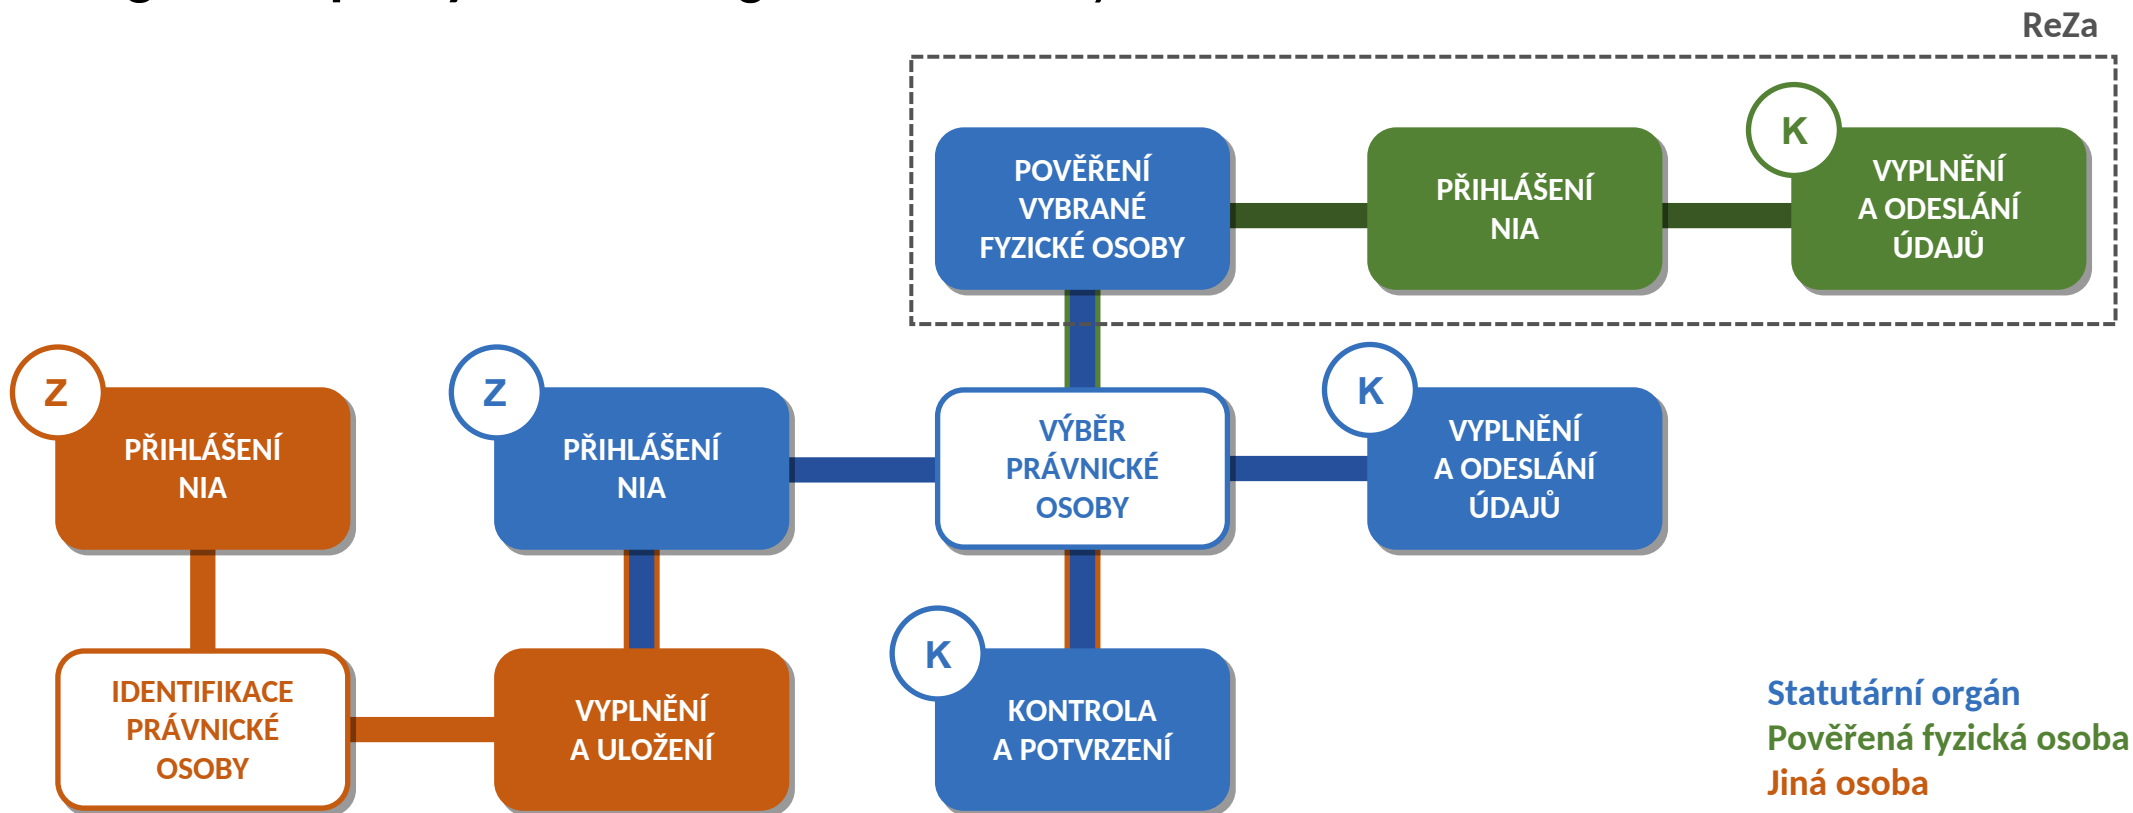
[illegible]

ReZa

POVĚŘENÍ VYBRANÉ FYZICKÉ OSOBY

PŘIHLÁŠENÍ NIA

K

VYPLNĚNÍ A ODESLÁNÍ ÚDAJŮ

Z

PŘIHLÁŠENÍ NIA

Z

PŘIHLÁŠENÍ NIA

VÝBĚR PRÁVNICKÉ OSOBY

K

VYPLNĚNÍ A ODESLÁNÍ ÚDAJŮ

IDENTIFIKACE PRÁVNICKÉ OSOBY

VYPLNĚNÍ A ULOŽENÍ

K

KONTROLA A POTVRZENÍ

Statutární orgán
Pověřená fyzická osoba
Jiná osoba